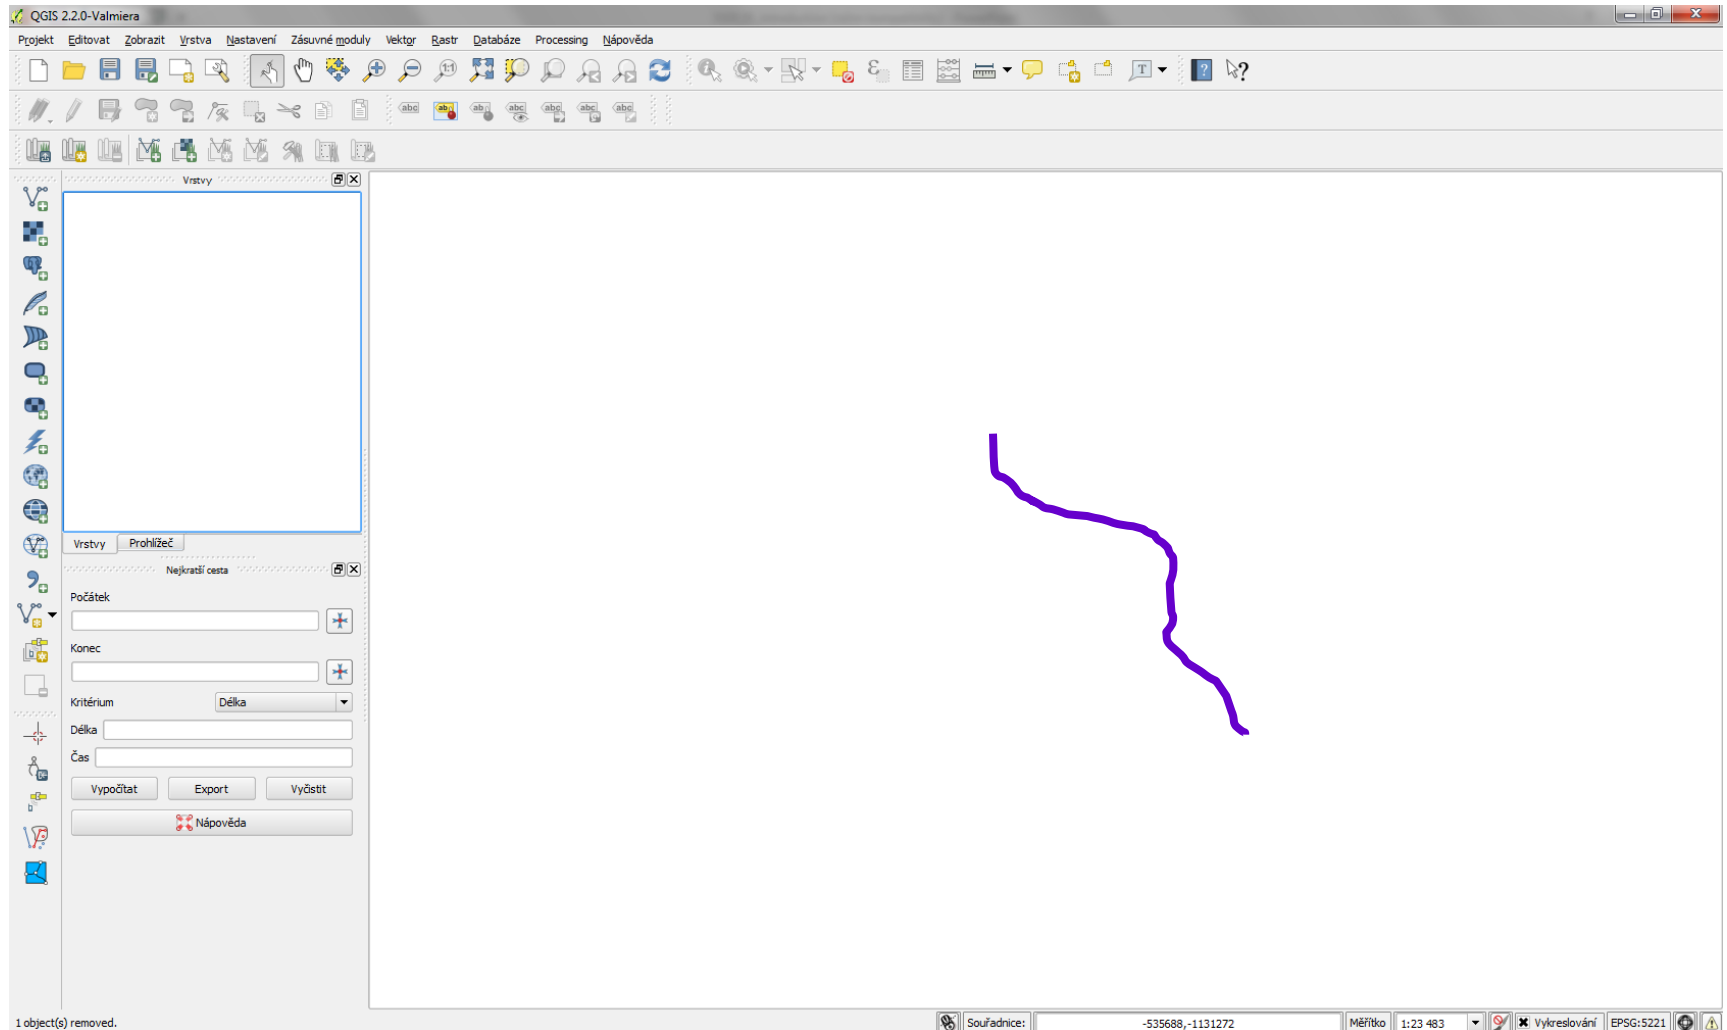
QGIS 2.2.0-Valmiera

Projekt Editovat Zobrazit Vrstva Nastavení Zásuvné moduly Vektor Rastr Databáze Processing Nápověda

Vrstvy

Vrstvy Prohlížeč

Nejkratší cesta

Počátek

Konec

Kritérium Délka

Délka

Čas

Vypočítat Export Vyčistit

Nápověda

1 object(s) removed.

Souřadnice: -535688,-1131272 Měřítko 1:23 483 Vykreslování EPSG:5221